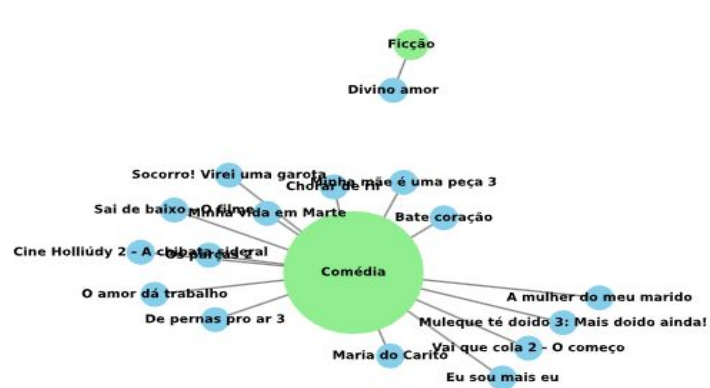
Ficção

Divino amor

Socorro! Virei uma garota

Chorar de rir

Minha mãe é uma peça 3

Sai de baixo - O filme

Minha vida em Marte

Bate coração

Cine Holliúdy 2 - A chibata sideral

Os parças 2

Comédia

O amor dá trabalho

A mulher do meu marido

De pernas pro ar 3

Muleque té doido 3: Mais doido ainda!

Vai que cola 2 - O começo

Maria do Caritó

Eu sou mais eu